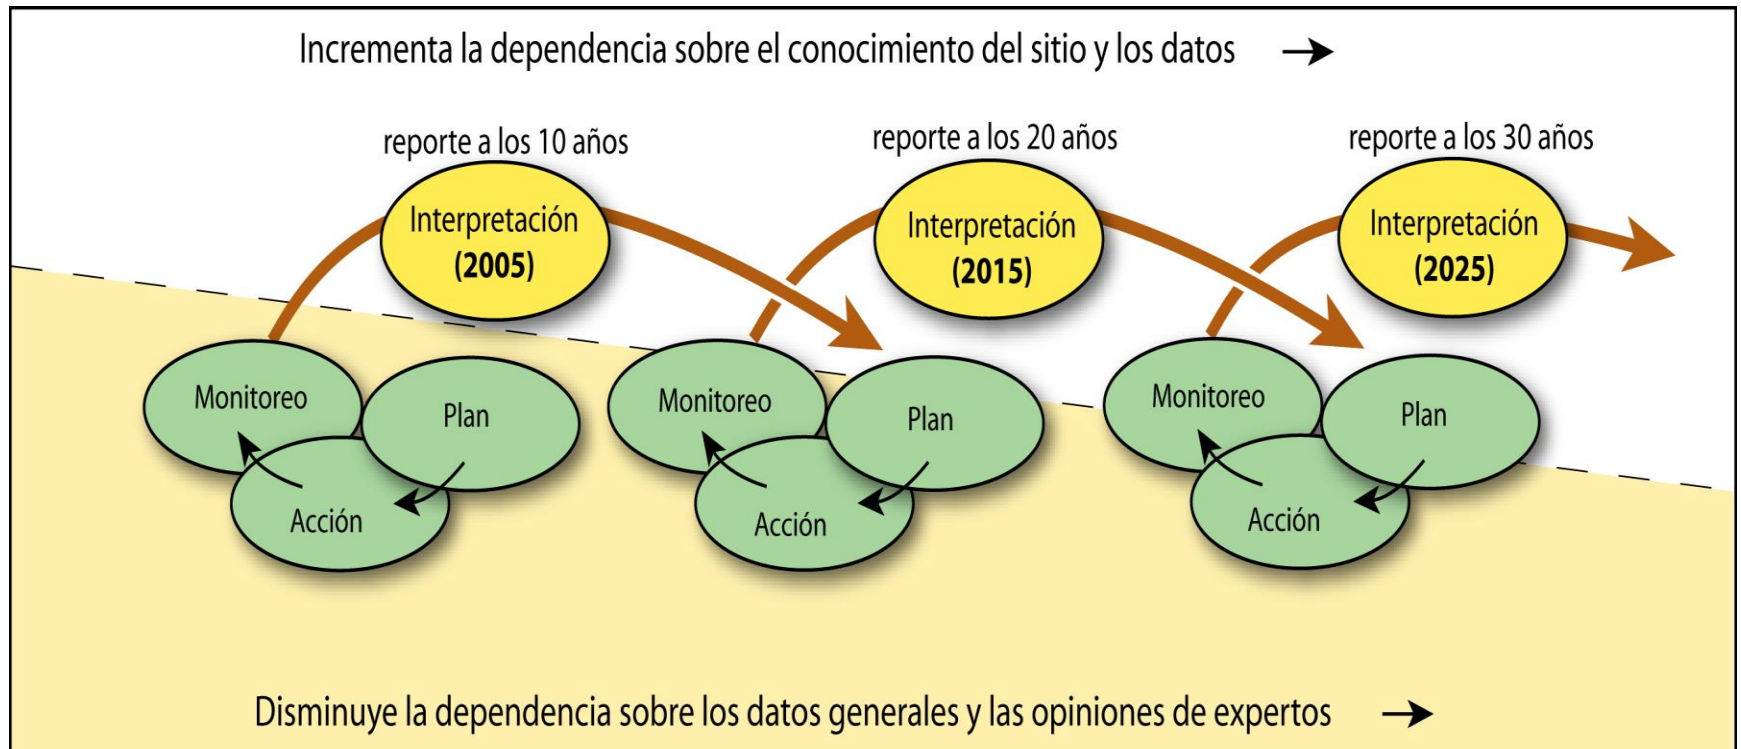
Incrementa la dependencia sobre el conocimiento del sitio y los datos →

reporte a los 10 años

Interpretación (2005)

Monitoreo

Plan

Acción

reporte a los 20 años

Interpretación (2015)

Monitoreo

Plan

Acción

reporte a los 30 años

Interpretación (2025)

Monitoreo

Plan

Acción

Disminuye la dependencia sobre los datos generales y las opiniones de expertos →